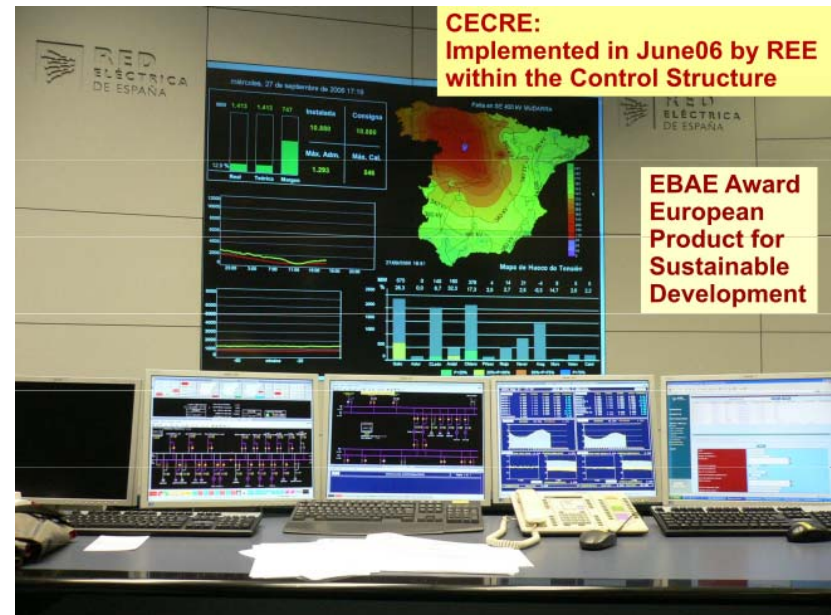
RED ELÉCTRICA DE ESPAÑA

CECRE:
Implemented in June06 by REE within the Control Structure

RED ELÉCTRICA DE ESPAÑA

EBAE Award European Product for Sustainable Development

miércoles, 27 de septiembre de 2006 17:16

Instalada 10.880
Consigna 10.880
Máx. Adm. 1.293
Máx. Cal. 546
Real Teórica Margen

Mapa de Huecos de Tensión

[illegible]